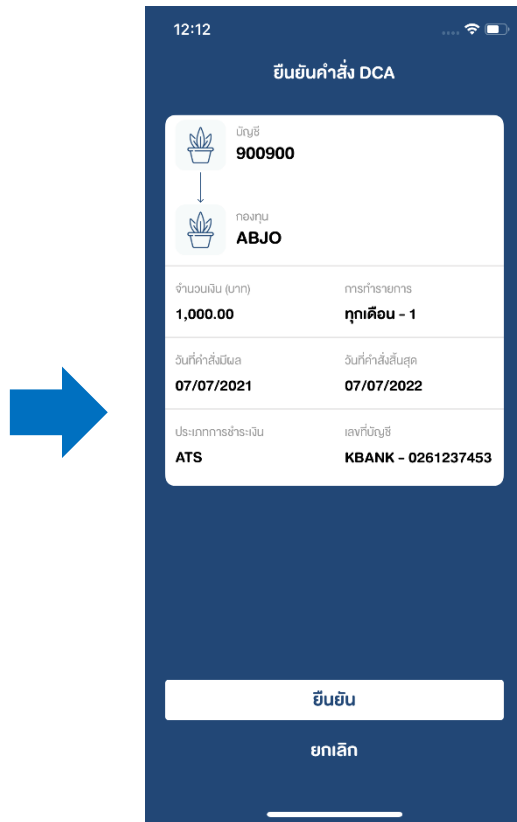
12:12

ยืนยันคำสั่ง DCA

บัญชี
900900

กองทุน
ABJO

จำนวนเงิน (บาท)
1,000.00

การทำรายการ
ทุกเดือน - 1

วันที่คำสั่งมีผล
07/07/2021

วันที่คำสั่งสิ้นสุด
07/07/2022

ประเภทการชำระเงิน
ATS

เลขที่บัญชี
KBANK - 0261237453

ยืนยัน

ยกเลิก